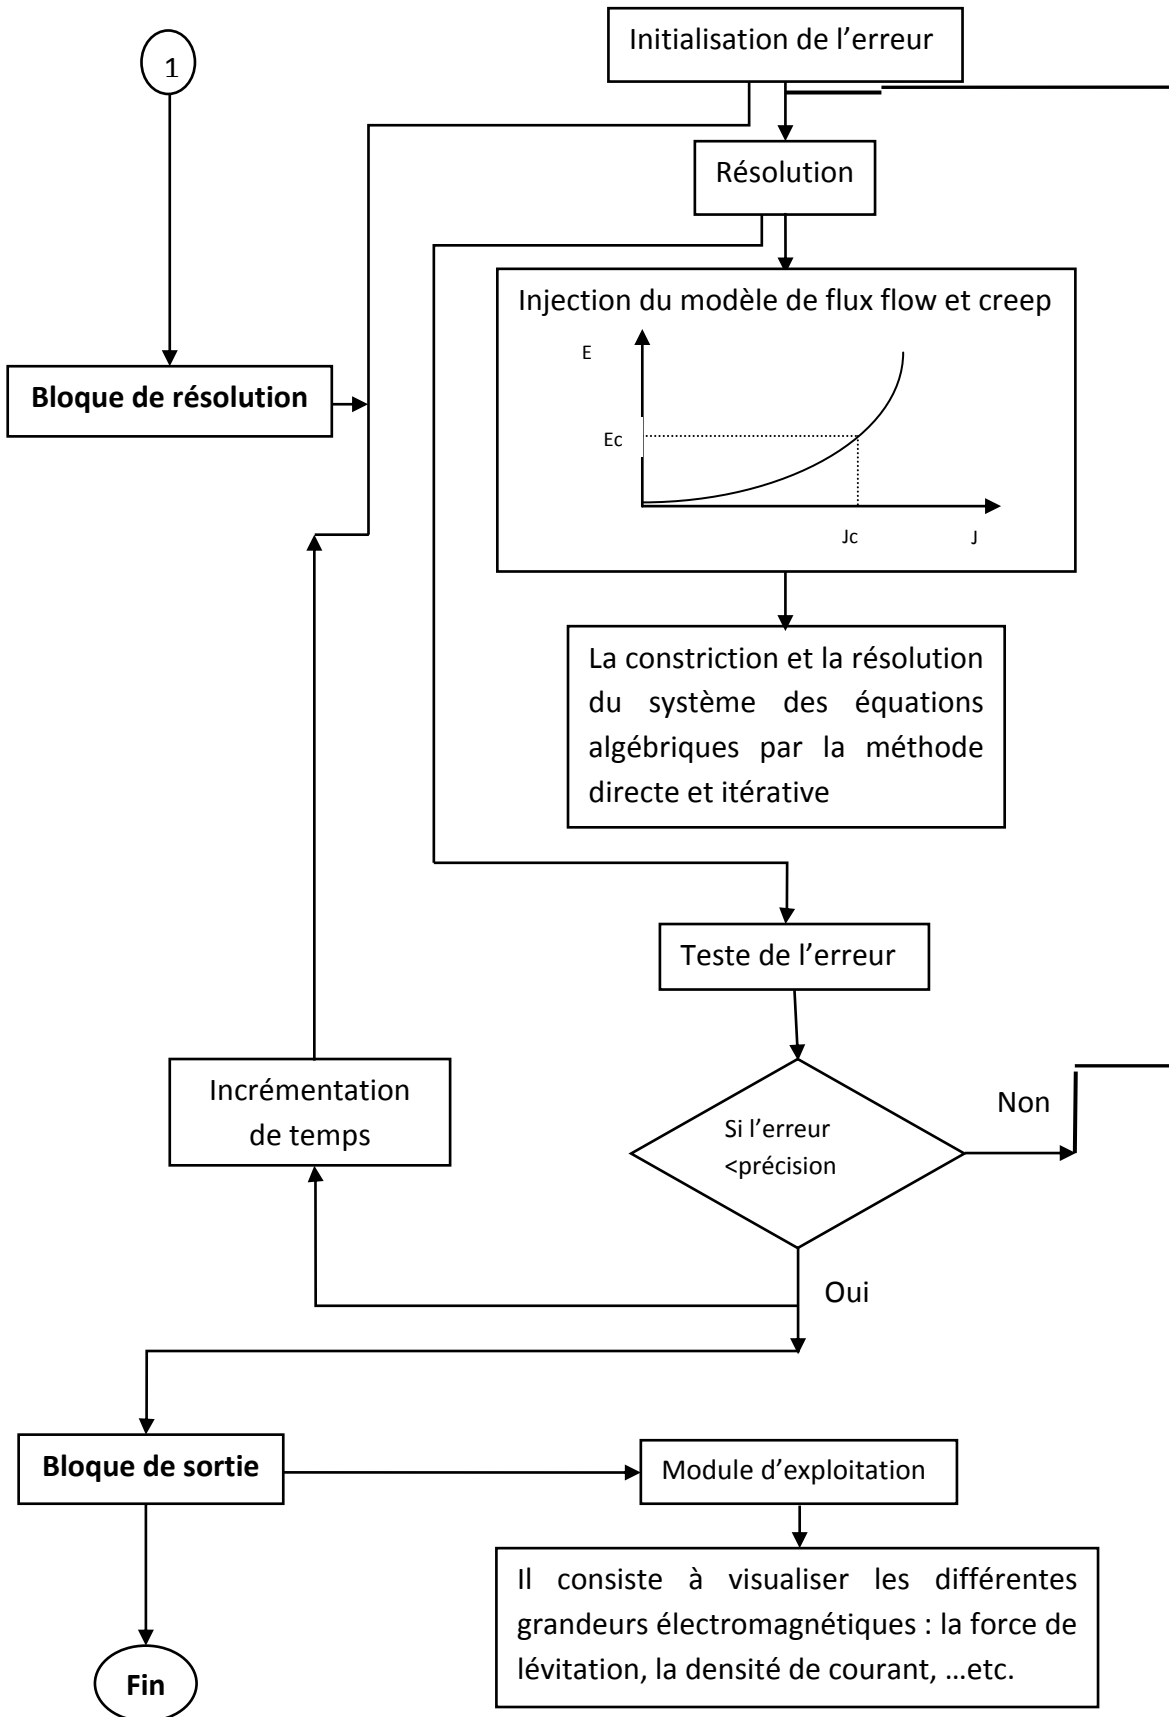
1

Initialisation de l'erreur

Résolution

Bloque de résolution

Injection du modèle de flux flow et creep

E

Ec

Jc

J

La constriction et la résolution du système des équations algébriques par la méthode directe et itérative

Teste de l'erreur

Incrémentation de temps

Si l'erreur <précision

Non

Oui

Bloque de sortie

Module d'exploitation

Il consiste à visualiser les différentes grandeurs électromagnétiques : la force de lévitation, la densité de courant, …etc.

Fin